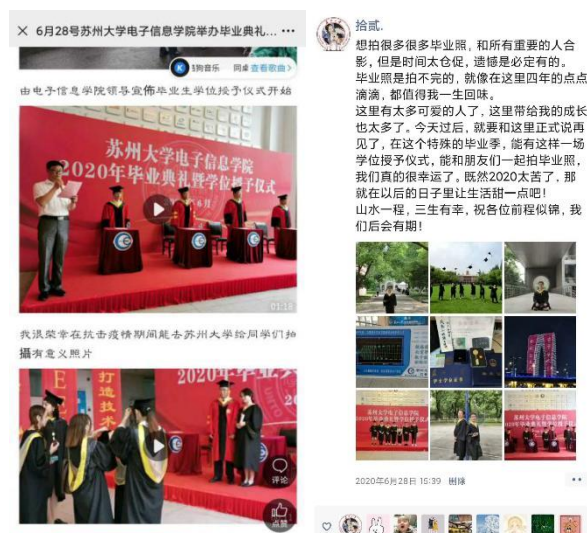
6月28号苏州大学电子信息学院举办毕业典礼... ···

QQ音乐 同桌 查看歌曲

由电子信息学院领导宣佈毕业生学位授予仪式开始

苏州大学电子信息学院
2020年毕业典礼暨学位授予仪式

01:28

我很荣幸在抗击疫情期间赴苏州大学给同学们拍摄有意义照片

打造技术
2020年毕业

评论

点赞

拾忒.
想拍很多很多毕业照，和所有重要的人合影，但是时间太仓促，遗憾是必定有的。
毕业照是拍不完的，就像在这里四年的点点滴滴，都值得我一生回味。
这里有太多可爱的人了，这里带给我的成长也太多了。今天过后，就要和这里正式说再见了，在这个特殊的毕业季，能有这样一场学位授予仪式，能和朋友们一起拍毕业照，我们真的很幸运了。既然2020太苦了，那就在以后的日子里让生活甜一点吧！
山水一程，三生有幸，祝各位前程似锦，我们后会有期！

2020年6月28日 15:39 删除